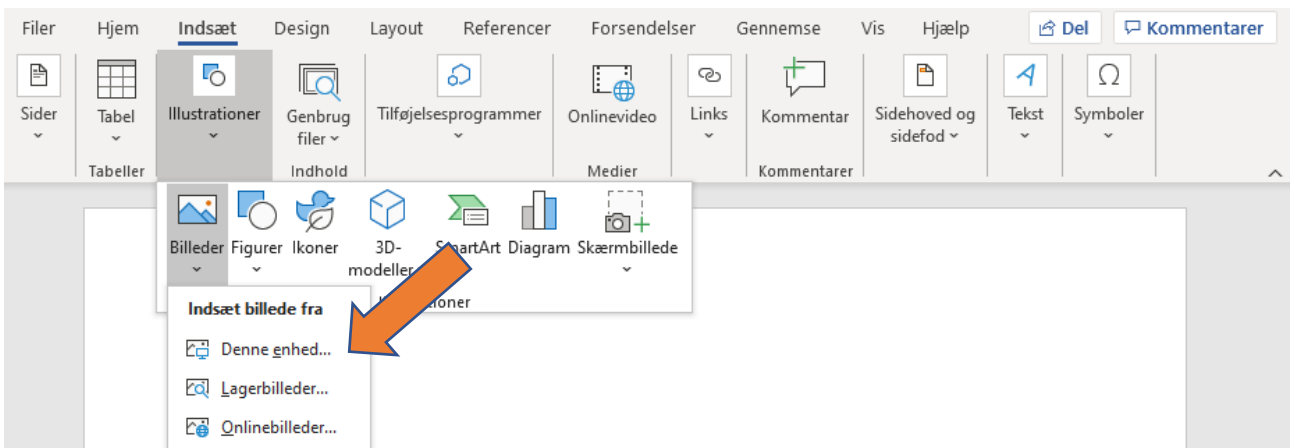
Filer Hjem Indsæt Design Layout Referencer Forsendelser Gennemse Vis Hjælp Del Kommentarer

Sider
Tabel
Tabeller
Illustrationer
Genbrug filer
Indhold
Tilføjelsesprogrammer
Onlinevideo
Medier
Links
Kommentar
Kommentarer
Sidehoved og sidefod
Tekst
Symboler

Billeder Figurer Ikoner 3D-modeller SmartArt Diagram Skærmbillede
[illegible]tioner

Indsæt billede fra
Denne enhed...
Lagerbilleder...
Onlinebilleder...